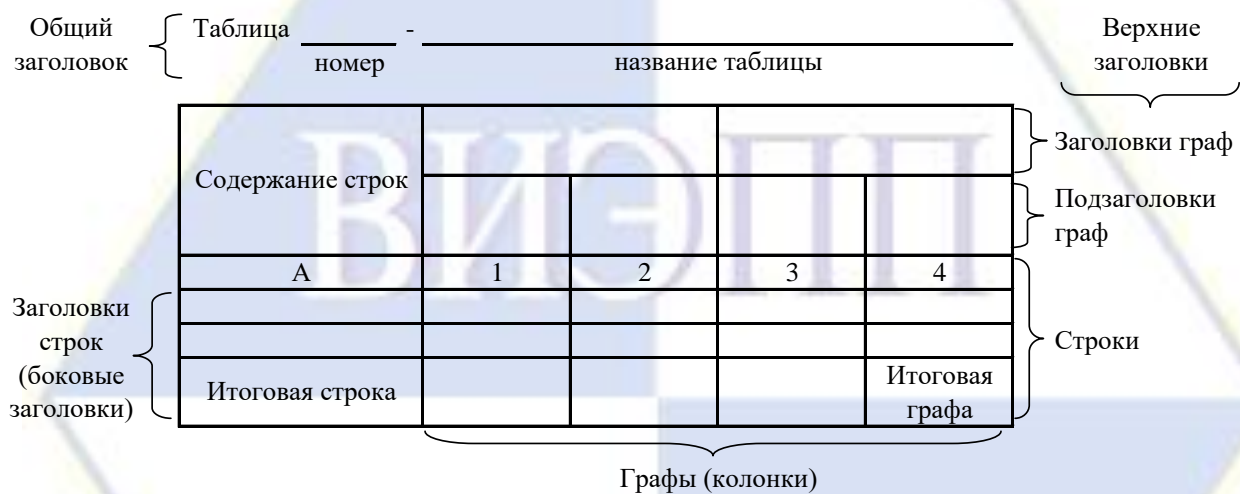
Общий заголовок

Таблица ______ - ________________________________
номер название таблицы

Верхние заголовки

| Содержание строк | | | | |
|---|---|---|---|---|
| | | | | |
| А | 1 | 2 | 3 | 4 |
| | | | | |
| | | | | |
| Итоговая строка | | | | Итоговая графа |

Заголовки граф

Подзаголовки граф

Заголовки строк (боковые заголовки)

Строки

Графы (колонки)

ВИЭПП